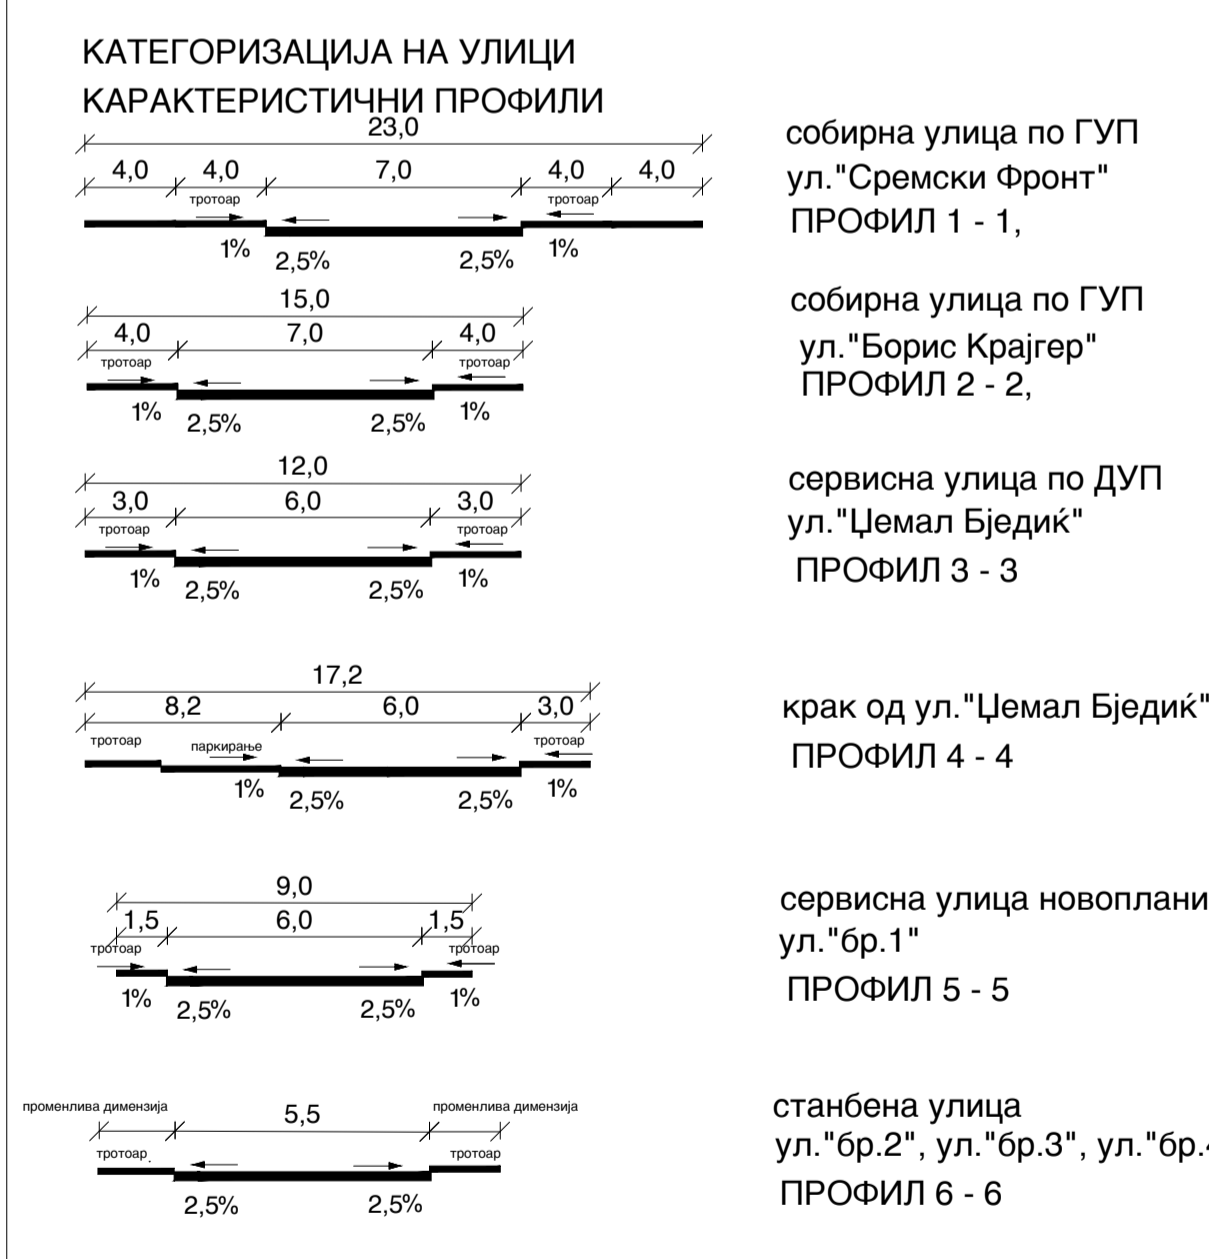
КАТЕГОРИЗАЦИЈА НА УЛИЦИ
КАРАКТЕРИСТИЧНИ ПРОФИЛИ

23,0
4,0 4,0 7,0 4,0 4,0
тротоар тротоар
1% 2,5% 2,5% 1%

собирна улица по ГУП
ул."Сремски Фронт"
ПРОФИЛ 1 - 1,

15,0
4,0 7,0 4,0
тротоар тротоар
1% 2,5% 2,5% 1%

собирна улица по ГУП
ул."Борис Крајгер"
ПРОФИЛ 2 - 2,

12,0
3,0 6,0 3,0
тротоар тротоар
1% 2,5% 2,5% 1%

сервисна улица по ДУП
ул."Џемал Бједиќ"
ПРОФИЛ 3 - 3

17,2
8,2 6,0 3,0
тротоар паркирање тротоар
1% 2,5% 2,5% 1%

крак од ул."Џемал Бједиќ"
ПРОФИЛ 4 - 4

9,0
1,5 6,0 1,5
тротоар тротоар
1% 2,5% 2,5% 1%

сервисна улица новоплани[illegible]
ул."бр.1"
ПРОФИЛ 5 - 5

променлива димензија 5,5 променлива димензија
тротоар. тротоар
2,5% 2,5%

станбена улица
ул."бр.2", ул."бр.3", ул."бр.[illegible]
ПРОФИЛ 6 - 6